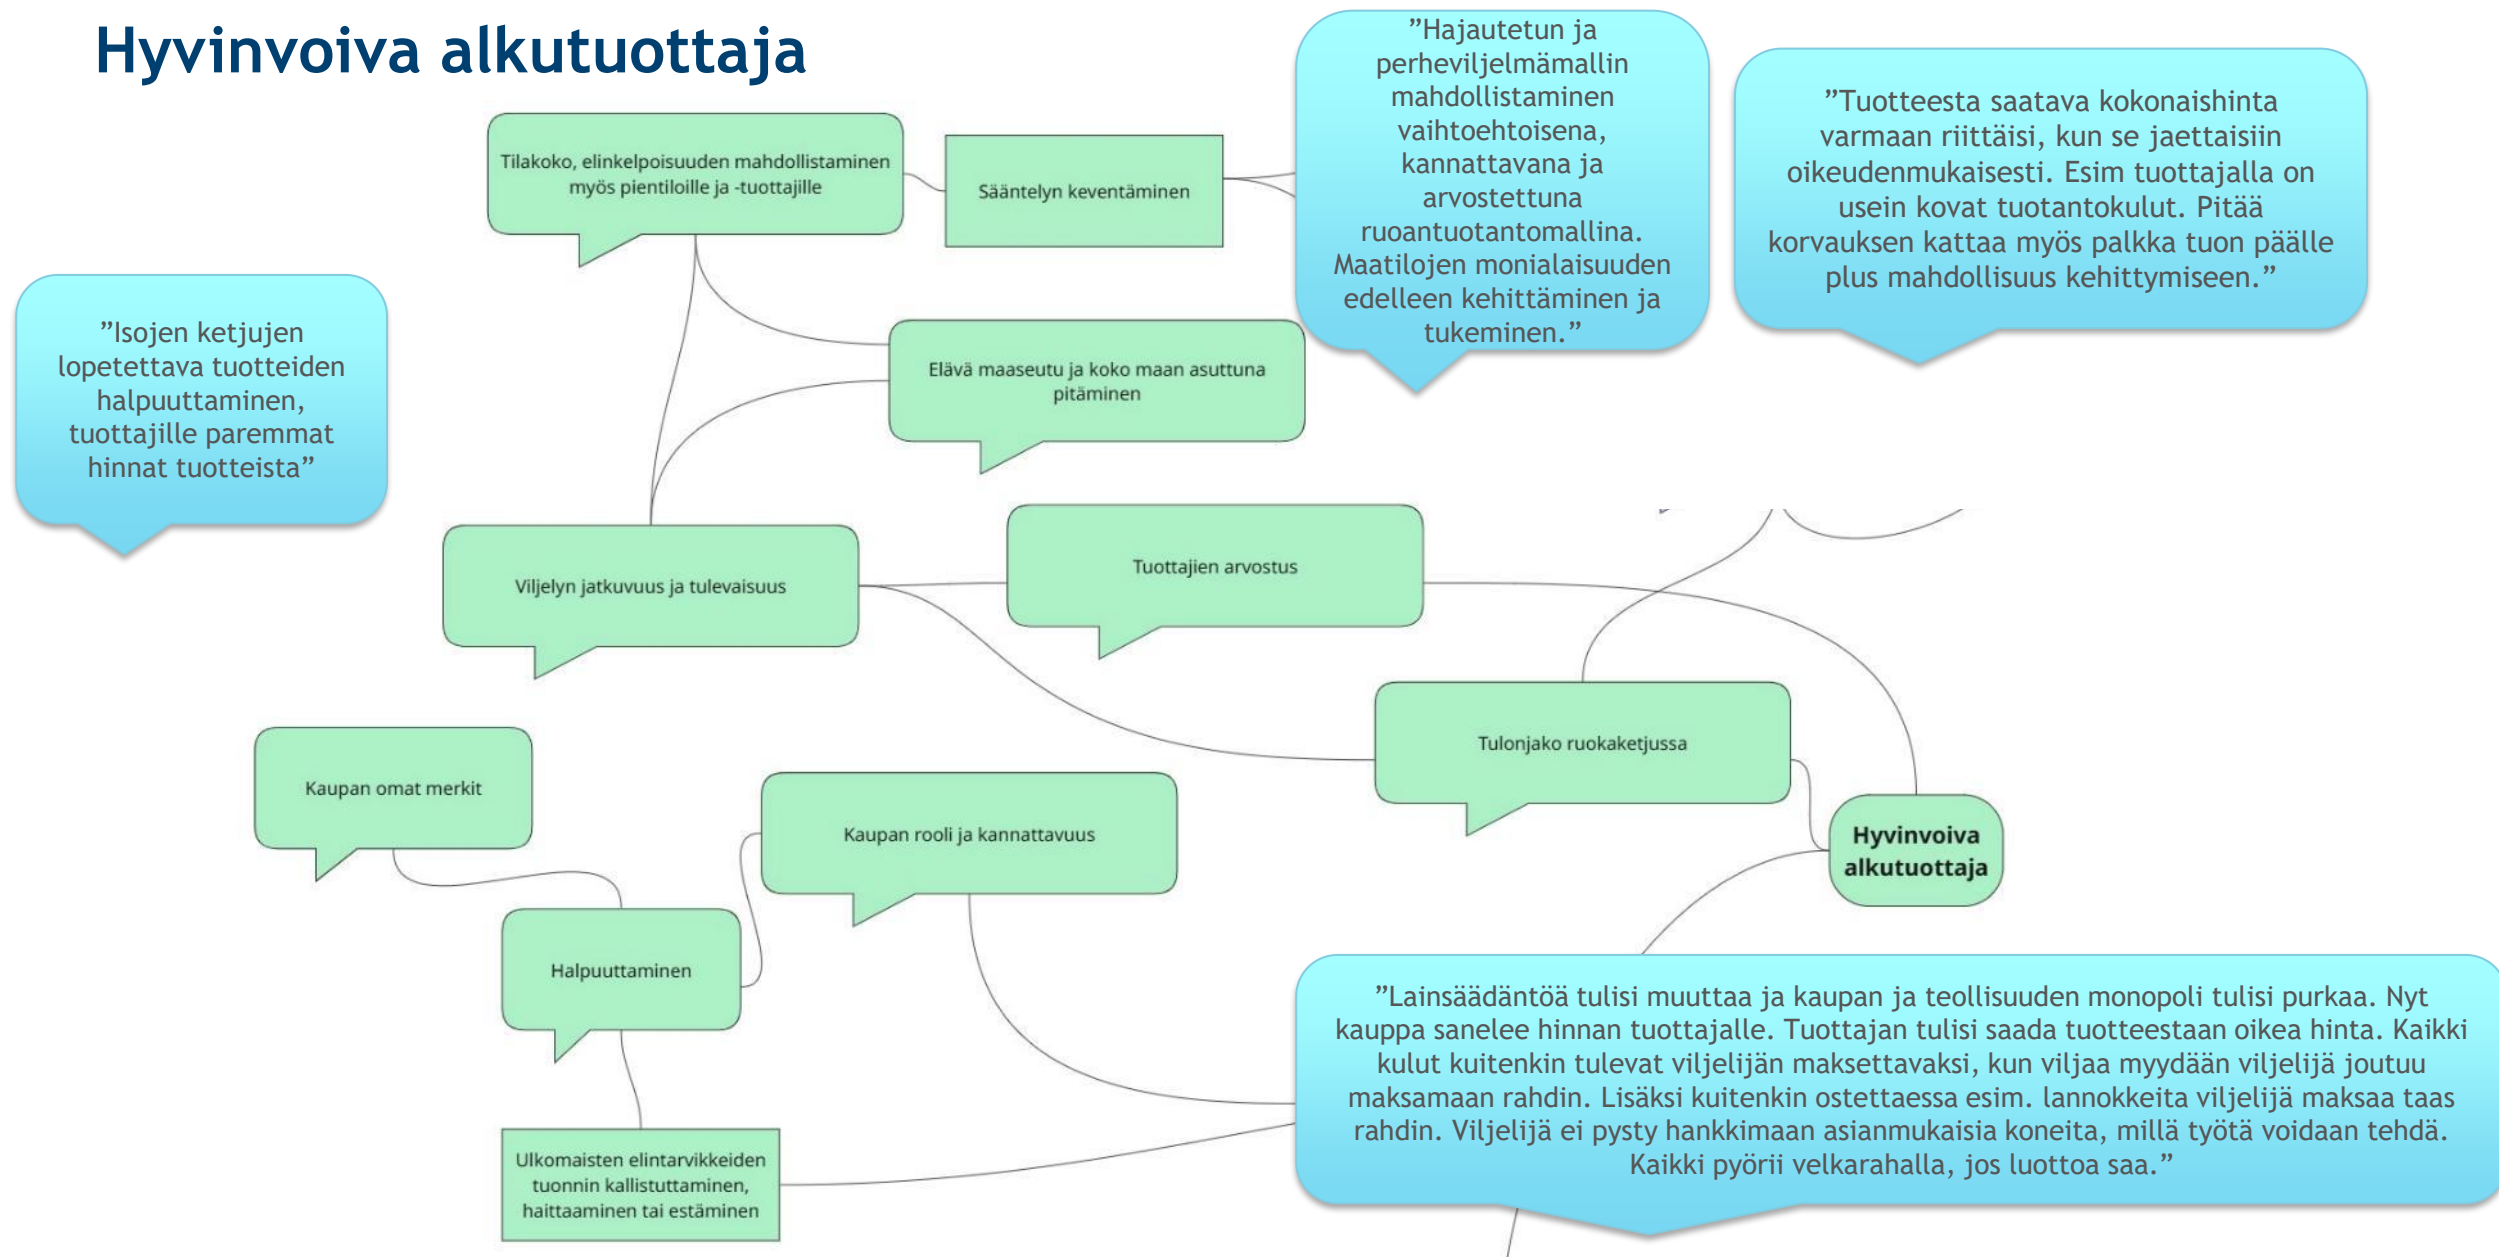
Hyvinvoiva alkutuottaja

Tilakoko, elinkelpoisuuden mahdollistaminen myös pientiloille ja -tuottajille

Sääntelyn keventäminen

”Hajautetun ja perheviljelmämallin mahdollistaminen vaihtoehtoisena, kannattavana ja arvostettuna ruoantuotantomallina. Maatilojen monialaisuuden edelleen kehittäminen ja tukeminen.”

”Tuotteesta saatava kokonaishinta varmaan riittäisi, kun se jaettaisiin oikeudenmukaisesti. Esim tuottajalla on usein kovat tuotantokulut. Pitää korvauksen kattaa myös palkka tuon päälle plus mahdollisuus kehittymiseen.”

”Isojen ketjujen lopetettava tuotteiden halpuuttaminen, tuottajille paremmat hinnat tuotteista”

Elävä maaseutu ja koko maan asuttuna pitäminen

Viljelyn jatkuvuus ja tulevaisuus

Tuottajien arvostus

Tulonjako ruokaketjussa

Kaupan omat merkit

Kaupan rooli ja kannattavuus

Hyvinvoiva alkutuottaja

Halpuuttaminen

Ulkomaisten elintarvikkeiden tuonnin kallistuttaminen, haittaaminen tai estäminen

”Lainsäädäntöä tulisi muuttaa ja kaupan ja teollisuuden monopoli tulisi purkaa. Nyt kauppa sanelee hinnan tuottajalle. Tuottajan tulisi saada tuotteestaan oikea hinta. Kaikki kulut kuitenkin tulevat viljelijän maksettavaksi, kun viljaa myydään viljelijä joutuu maksamaan rahdin. Lisäksi kuitenkin ostettaessa esim. lannokkeita viljelijä maksaa taas rahdin. Viljelijä ei pysty hankkimaan asianmukaisia koneita, millä työtä voidaan tehdä. Kaikki pyörii velkarahalla, jos luottoa saa.”